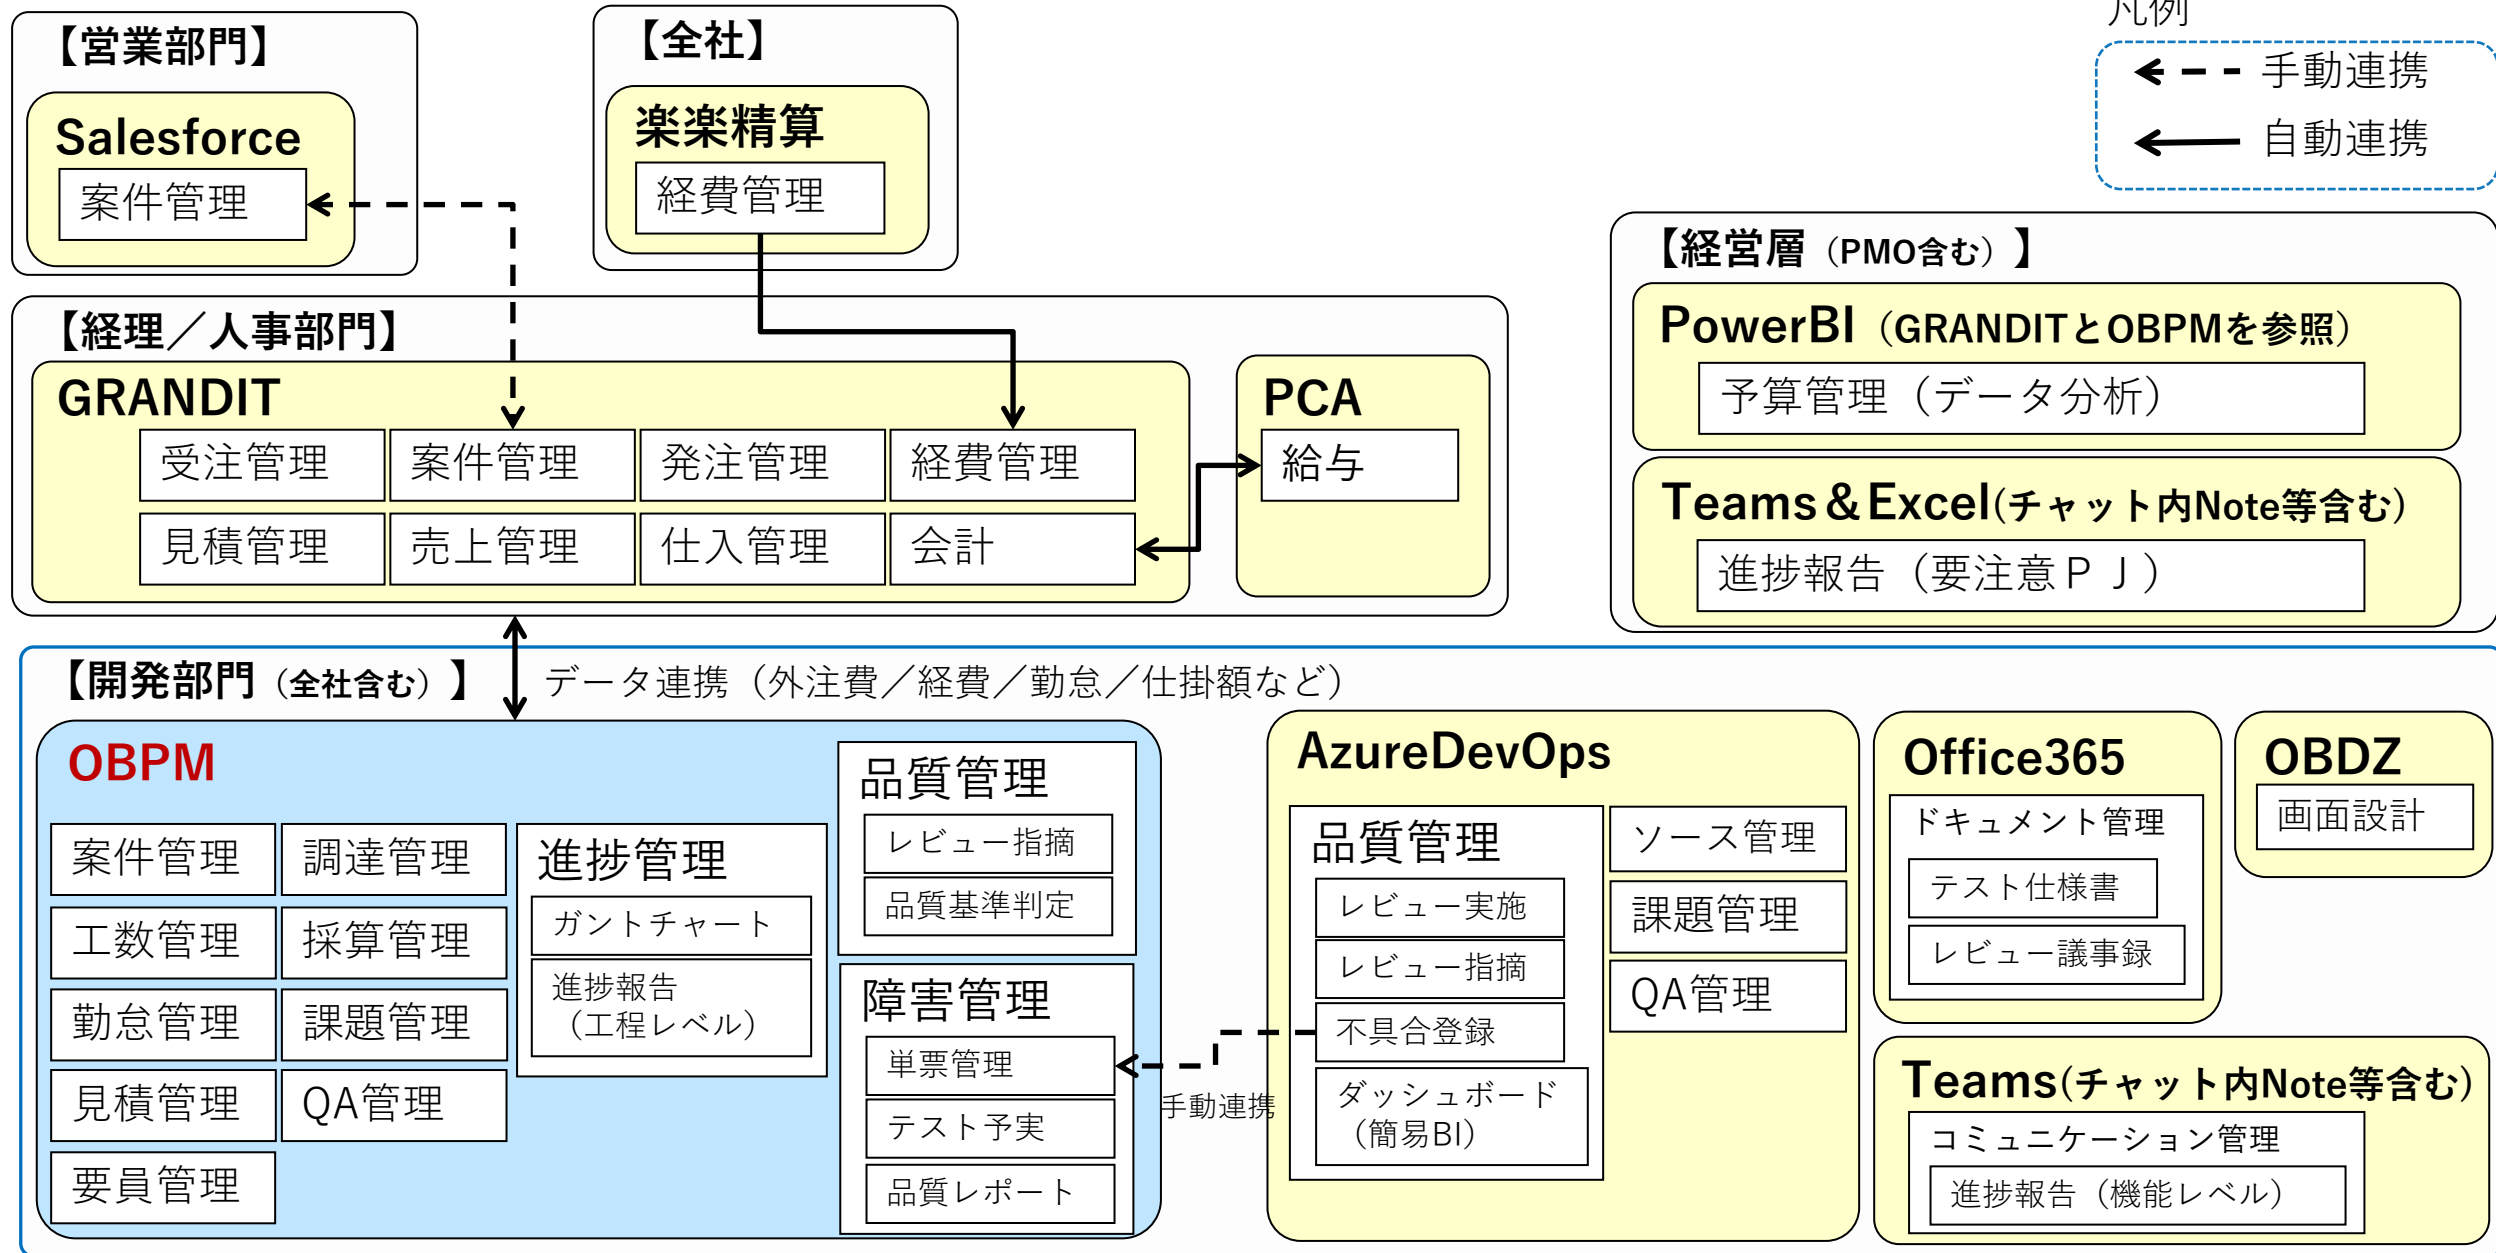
凡例

手動連携

自動連携

【営業部門】

Salesforce

案件管理

【全社】

楽楽精算

経費管理

【経営層（PMO含む）】

PowerBI（GRANDITとOBPMを参照）

予算管理（データ分析）

Teams＆Excel(チャット内Note等含む)

進捗報告（要注意ＰＪ）

【経理／人事部門】

GRANDIT

受注管理

案件管理

発注管理

経費管理

見積管理

売上管理

仕入管理

会計

PCA

給与

【開発部門（全社含む）】

データ連携（外注費／経費／勤怠／仕掛額など）

OBPM

案件管理

調達管理

工数管理

採算管理

勤怠管理

課題管理

見積管理

QA管理

要員管理

進捗管理

ガントチャート

進捗報告（工程レベル）

品質管理

レビュー指摘

品質基準判定

障害管理

単票管理

テスト予実

品質レポート

手動連携

AzureDevOps

品質管理

レビュー実施

レビュー指摘

不具合登録

ダッシュボード（簡易BI）

ソース管理

課題管理

QA管理

Office365

ドキュメント管理

テスト仕様書

レビュー議事録

OBDZ

画面設計

Teams(チャット内Note等含む)

コミュニケーション管理

進捗報告（機能レベル）